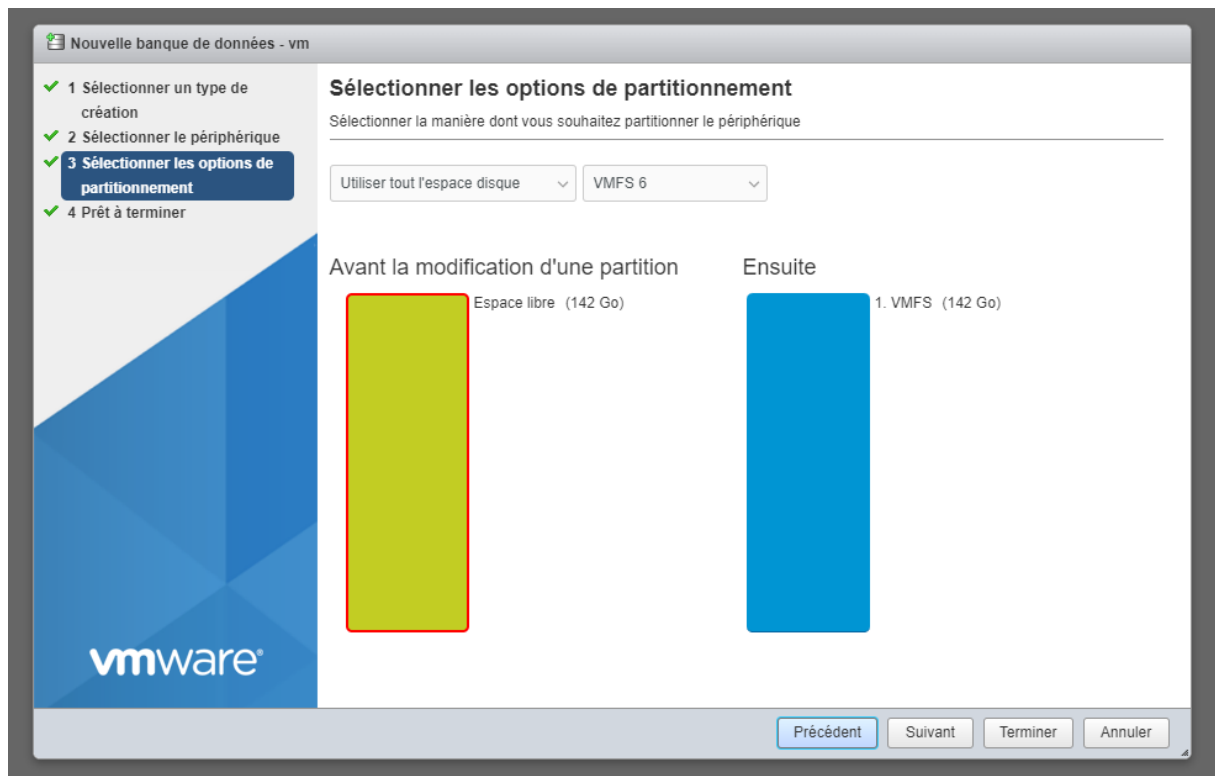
Nouvelle banque de données - vm

1 Sélectionner un type de création
2 Sélectionner le périphérique
3 Sélectionner les options de partitionnement
4 Prêt à terminer

vmware®

Sélectionner les options de partitionnement

Sélectionner la manière dont vous souhaitez partitionner le périphérique

Utiliser tout l'espace disque
VMFS 6

Avant la modification d'une partition

Espace libre (142 Go)

Ensuite

1. VMFS (142 Go)

Précédent
Suivant
Terminer
Annuler